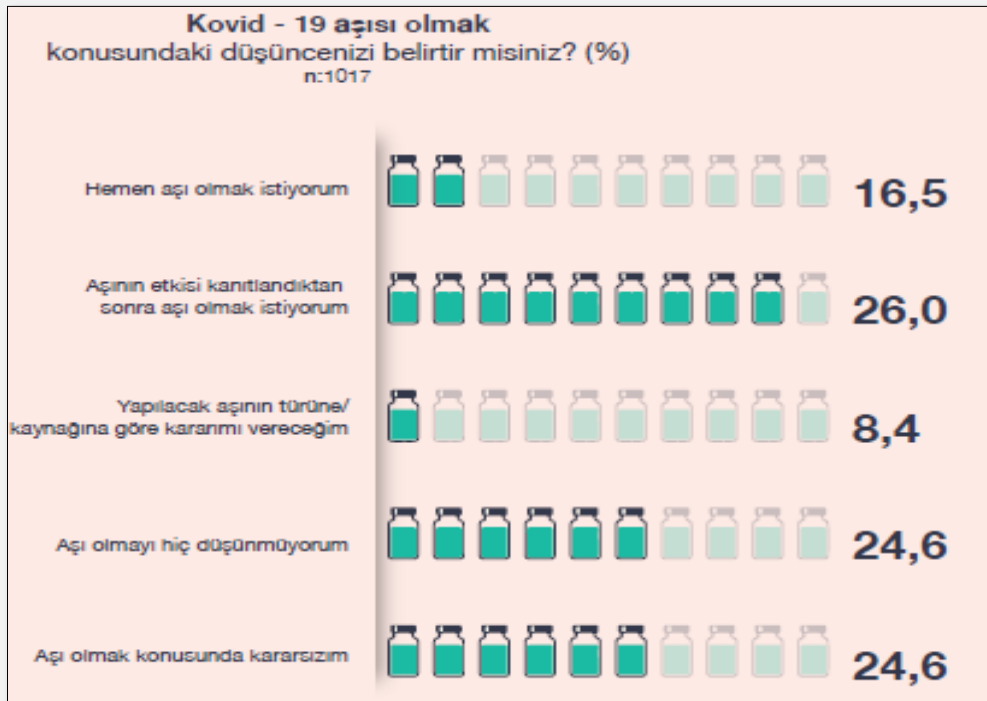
Kovid - 19 aşısı olmak
konusundaki düşüncenizi belirtir misiniz? (%)
n:1017

Hemen aşı olmak istiyorum 16,5

Aşının etkisi kanıtlandıktan sonra aşı olmak istiyorum 26,0

Yapılacak aşının türüne/ kaynağına göre kararımı vereceğim 8,4

Aşı olmayı hiç düşünmüyorum 24,6

Aşı olmak konusunda kararsızım 24,6